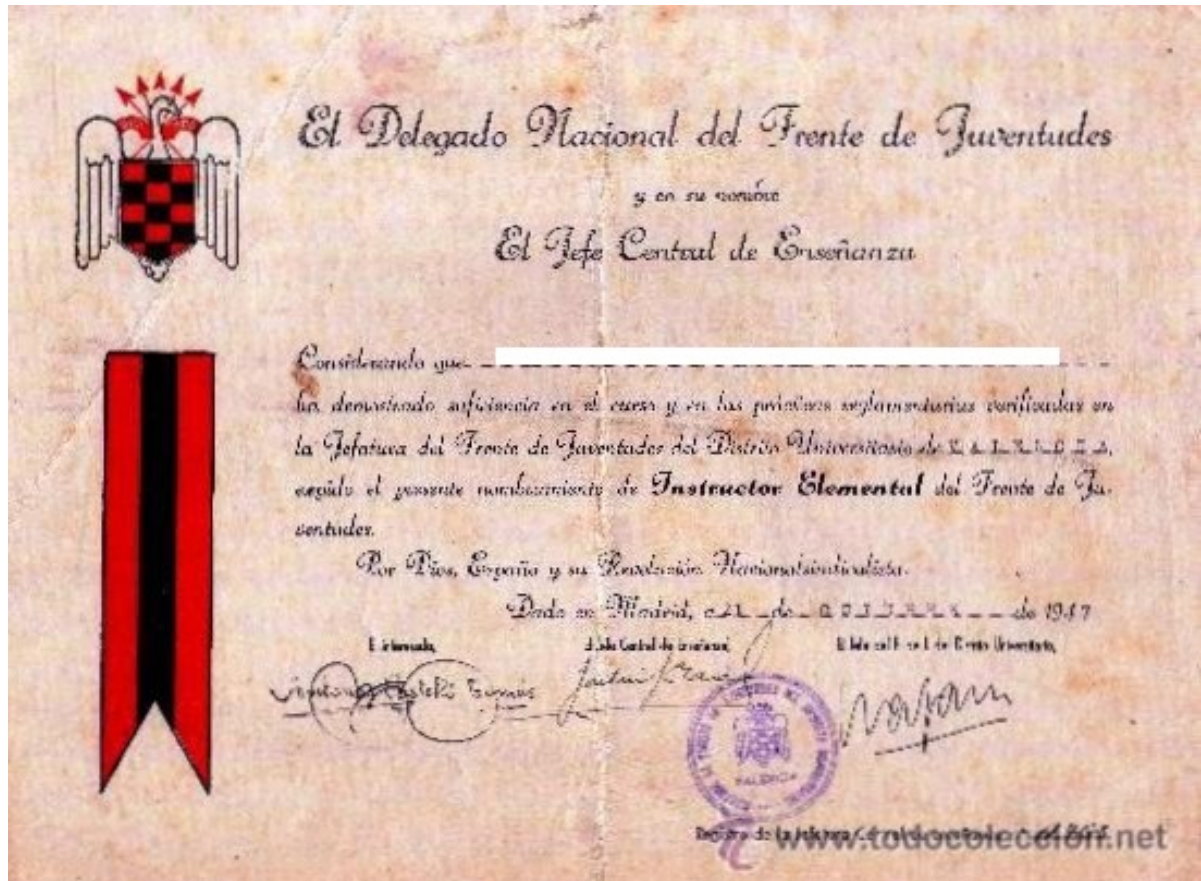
El Delegado Nacional del Frente de Juventudes

y en su nombre

El Jefe Central de Enseñanza

Considerando que

ha demostrado suficiencia en el curso y en las prácticas reglamentarias verificadas en la Jefatura del Frente de Juventudes del Distrito Universitario de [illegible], expide el presente nombramiento de **Instructor Elemental** del Frente de Juventudes.

Por Dios, España y su Revolución Nacionalsindicalista.

Dado en Madrid, a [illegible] de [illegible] de 1947

El interesado, El Jefe Central de Enseñanza, El Jefe del Frente de Juventudes del Distrito Universitario,

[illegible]

VALENCIA

Registrado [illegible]

www.todocoleccion.net